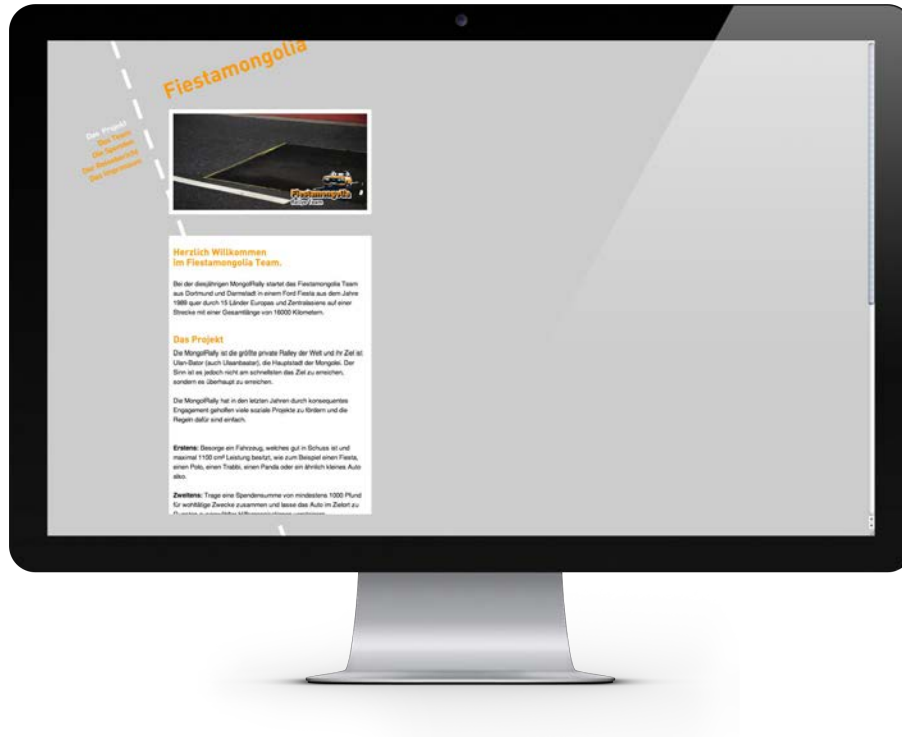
Fiestamongolia

Das Projekt
Das Team
Die Sponsoren
Die Reiseberichte
Das Impressum

Fiestamongolia
Rallye Team

Herzlich Willkommen
im Fiestamongolia Team.

Bei der diesjährigen MongolRally startet das Fiestamongolia Team aus Dortmund und Darmstadt in einem Ford Fiesta aus dem Jahre 1989 quer durch 15 Länder Europas und Zentralasiens auf einer Strecke mit einer Gesamtlänge von 16000 Kilometern.

Das Projekt

Die MongolRally ist die größte private Ralley der Welt und ihr Ziel ist Ulan-Bator (auch Ulaanbaatar), die Hauptstadt der Mongolei. Der Sinn ist es jedoch nicht am schnellsten das Ziel zu erreichen, sondern es überhaupt zu erreichen.

Die MongolRally hat in den letzten Jahren durch konsequentes Engagement geholfen viele soziale Projekte zu fördern und die Regeln dafür sind einfach.

Erstens: Besorge ein Fahrzeug, welches gut in Schuss ist und maximal 1100 cm³ Leistung besitzt, wie zum Beispiel einen Fiesta, einen Polo, einen Trabbi, einen Panda oder ein ähnlich kleines Auto also.

Zweitens: Trage eine Spendensumme von mindestens 1000 Pfund für wohltätige Zwecke zusammen und lasse das Auto im Zielort zu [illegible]